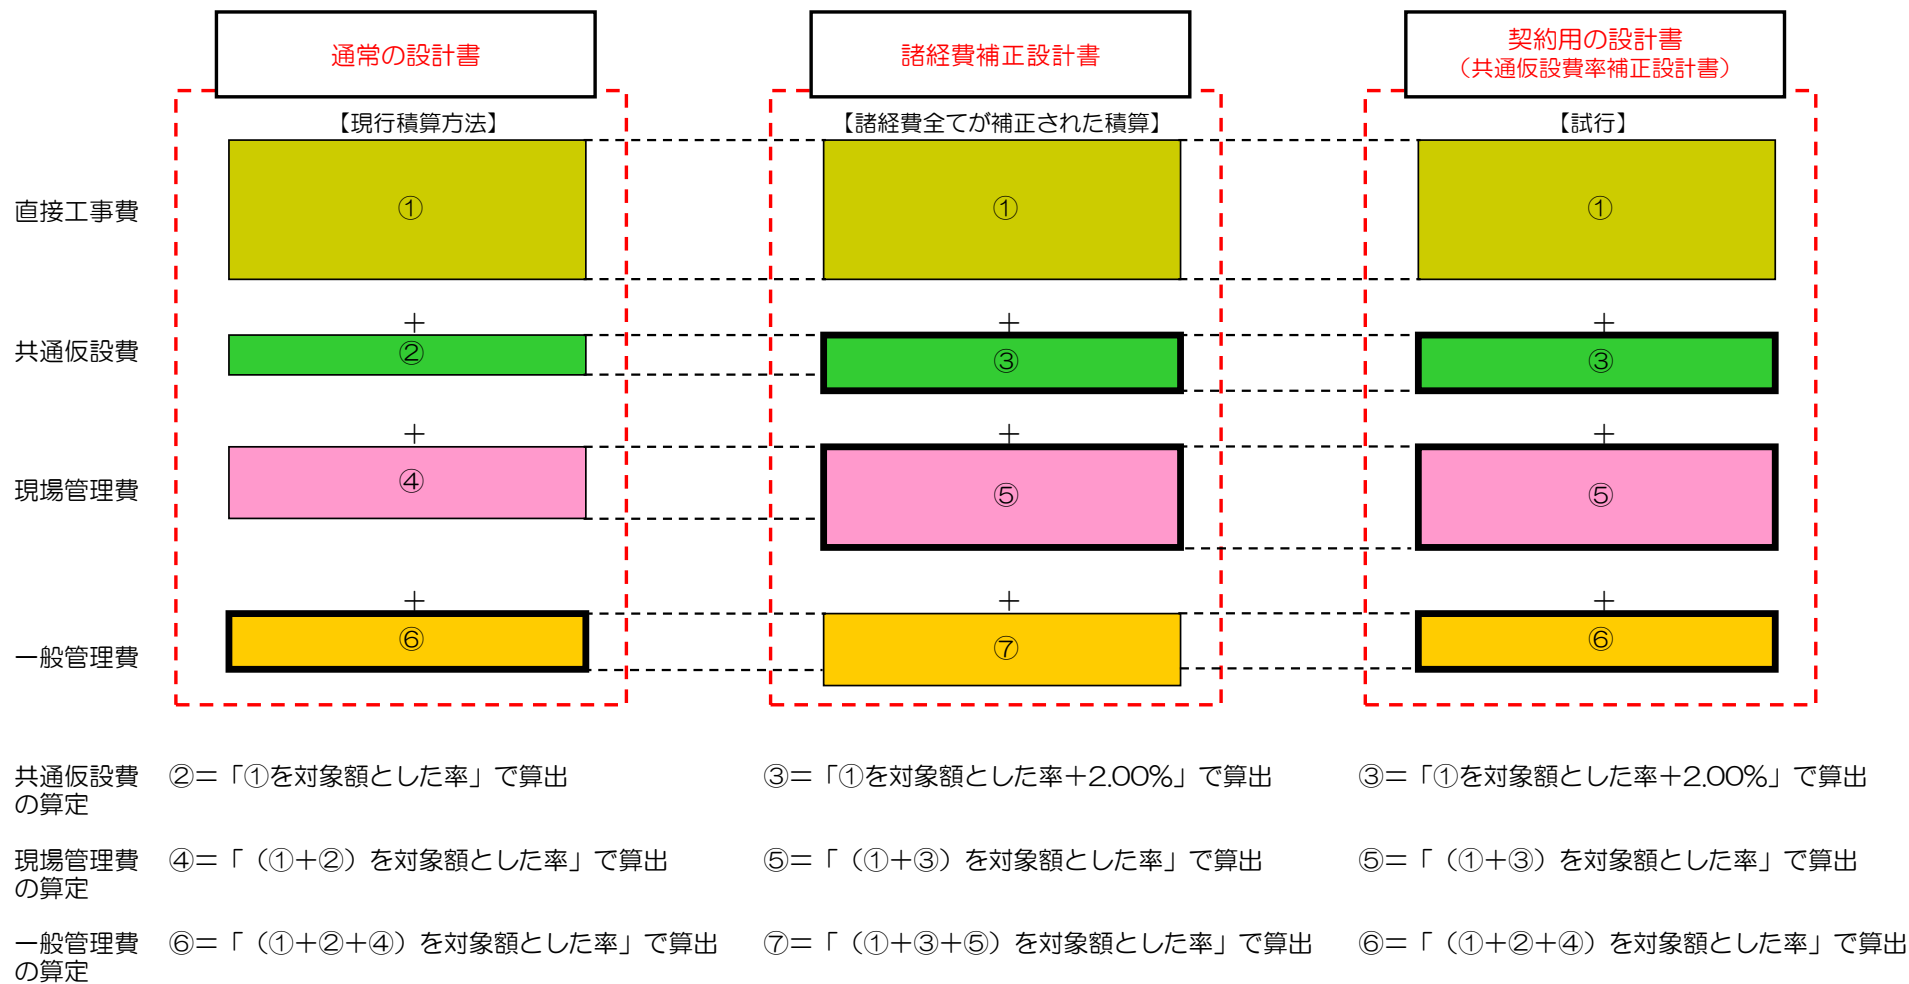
通常の設計書

諸経費補正設計書

契約用の設計書
（共通仮設費率補正設計書）

【現行積算方法】

【諸経費全てが補正された積算】

【試行】

直接工事費

①

①

①

＋

＋

＋

共通仮設費

②

③

③

＋

＋

＋

現場管理費

④

⑤

⑤

＋

＋

＋

一般管理費

⑥

⑦

⑥

共通仮設費の算定　②＝「①を対象額とした率」で算出

③＝「①を対象額とした率＋2.00%」で算出

③＝「①を対象額とした率＋2.00%」で算出

現場管理費の算定　④＝「（①＋②）を対象額とした率」で算出

⑤＝「（①＋③）を対象額とした率」で算出

⑤＝「（①＋③）を対象額とした率」で算出

一般管理費の算定　⑥＝「（①＋②＋④）を対象額とした率」で算出

⑦＝「（①＋③＋⑤）を対象額とした率」で算出

⑥＝「（①＋②＋④）を対象額とした率」で算出